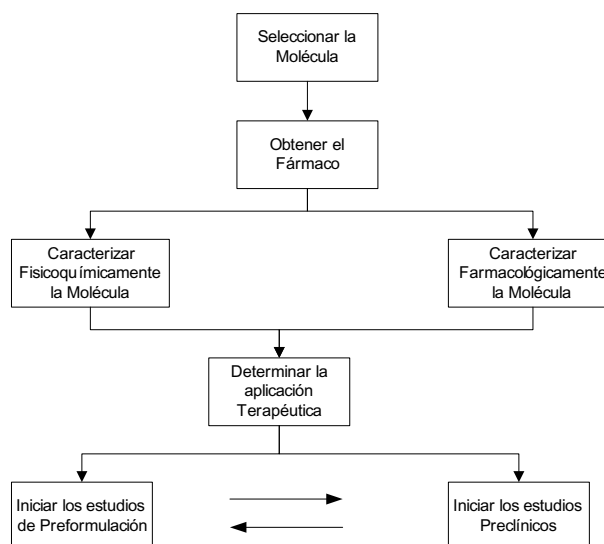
Seleccionar la Molécula

Obtener el Fármaco

Caracterizar Fisicoquímicamente la Molécula

Caracterizar Farmacológicamente la Molécula

Determinar la aplicación Terapéutica

Iniciar los estudios de Preformulación

Iniciar los estudios Preclínicos